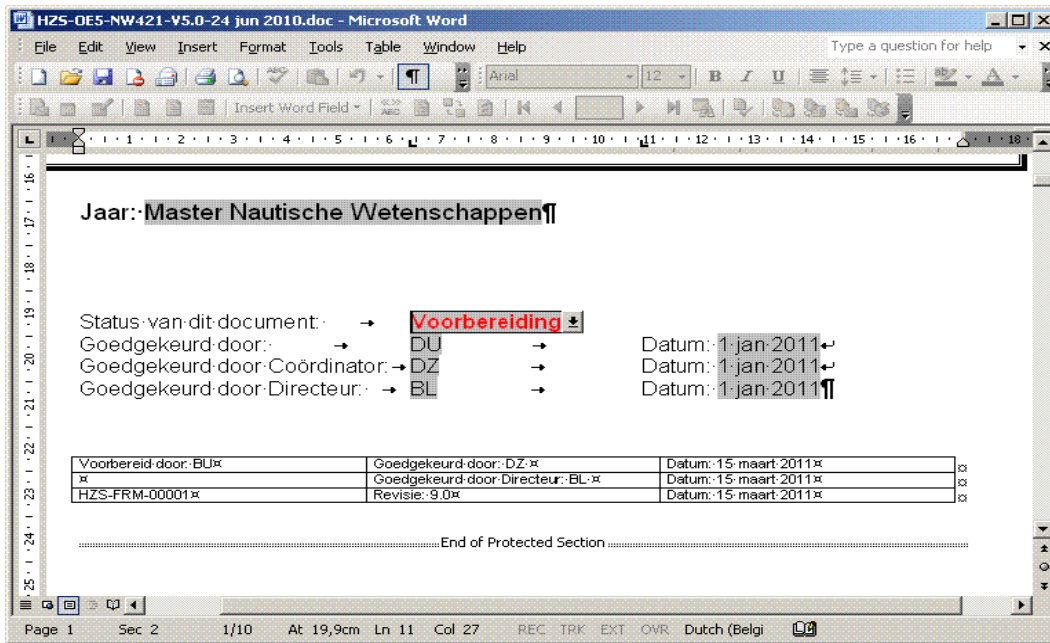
HZS-OES-NW421-V5.0-24 jun 2010.doc - Microsoft Word

File Edit View Insert Format Tools Table Window Help

Type a question for help

Arial 12

Insert Word Field

Jaar: Master Nautische Wetenschappen¶

Status van dit document: → Voorbereiding
Goedgekeurd door: → DU → Datum: 1 jan 2011
Goedgekeurd door Coördinator: → DZ → Datum: 1 jan 2011
Goedgekeurd door Directeur: → BL → Datum: 1 jan 2011¶

| Voorbereid door: BU¤ | Goedgekeurd door: DZ ¤ | Datum: 15 maart 2011¤ |
|---|---|---|
| ¤ | Goedgekeurd door Directeur: BL ¤ | Datum: 15 maart 2011¤ |
| HZS-FRM-00001¤ | Revisie: 9.0¤ | Datum: 15 maart 2011¤ |

End of Protected Section

Page 1 Sec 2 1/10 At 19,9cm Ln 11 Col 27 REC TRK EXT OVR Dutch (Belgi